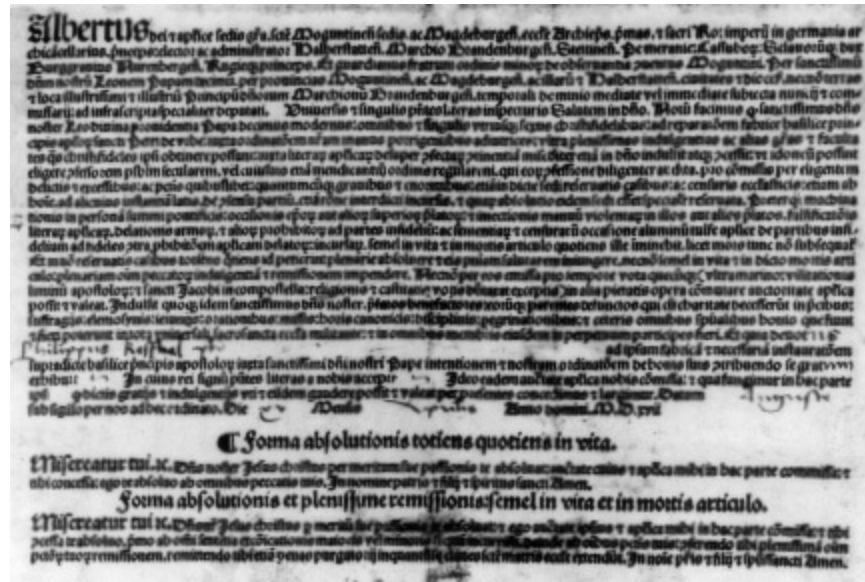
Albertus dei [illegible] apostolice sedis gratia sancte Moguntinensis sedis ac Magdeburgensis ecclesie Archiepiscopus, primas, et sacri Ro. imperii in germania et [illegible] archicancellarius, princeps elector ac administrator Halberstatensis, Marchio Brandenburgensis, Stettinensis, Pomeranie, Cassuborum, Sclavorumque dux, Burggravius Nurembergensis, Rugieque princeps, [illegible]

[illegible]

Philippus Rattaul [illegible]

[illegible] Anno domini M.D.xvii

Forma absolutionis totiens quotiens in vita.

Misereatur tui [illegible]

Forma absolutionis et plenissime remissionis semel in vita et in mortis articulo.

Misereatur tui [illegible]